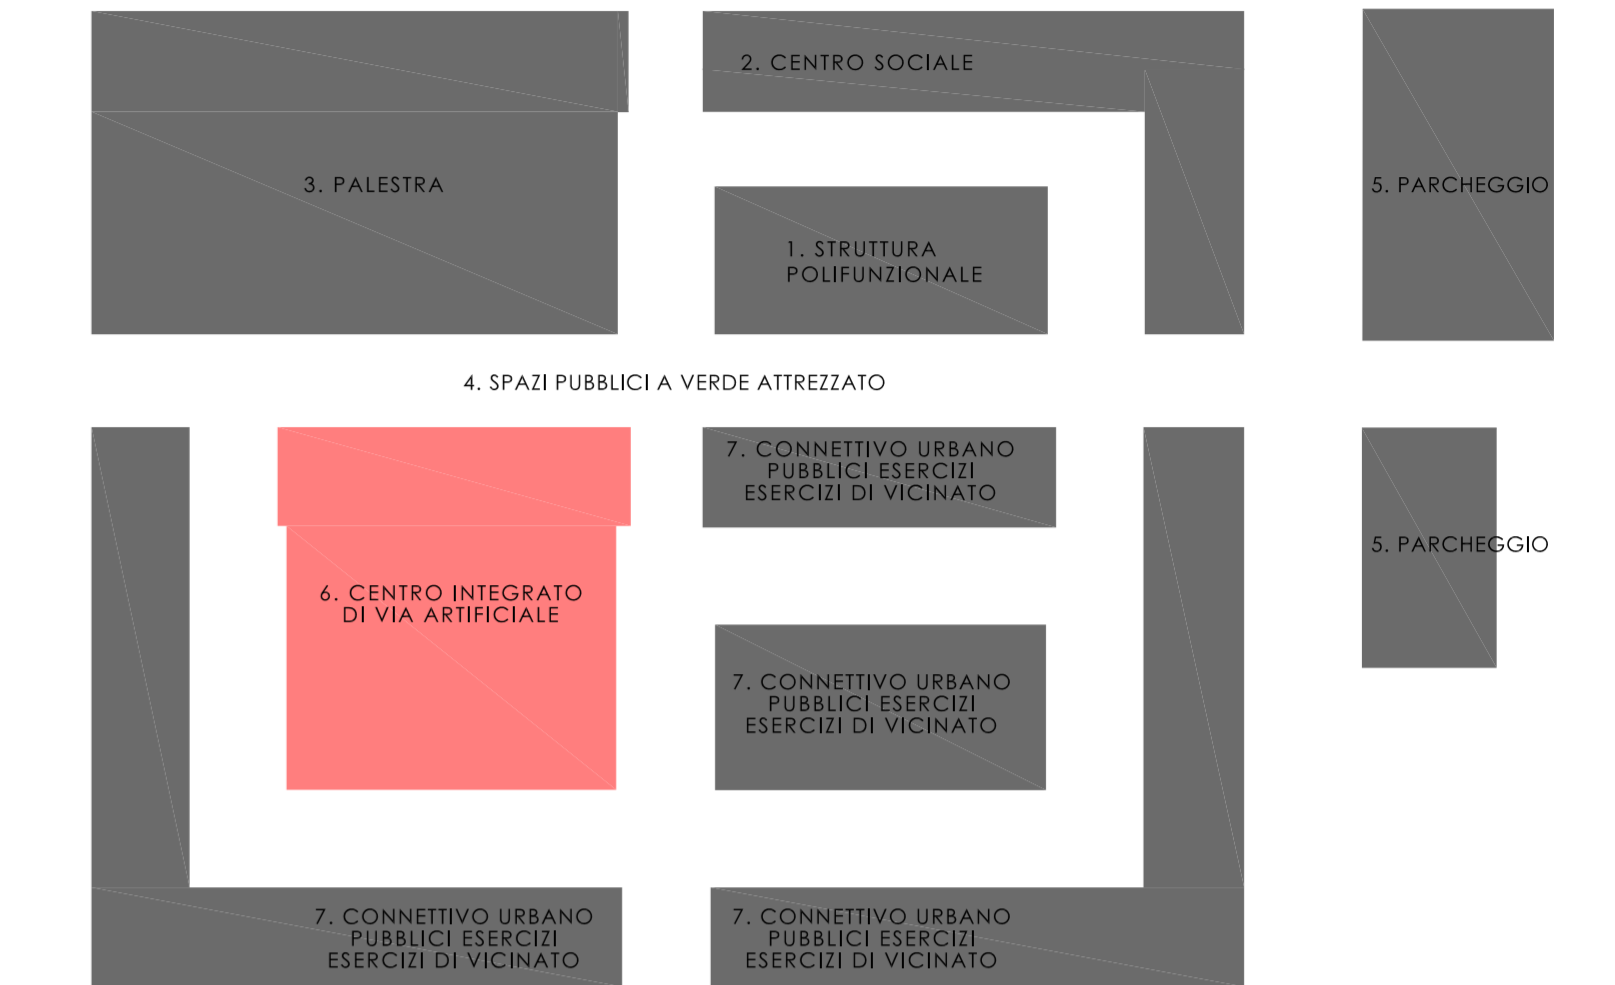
2. CENTRO SOCIALE

3. PALESTRA

1. STRUTTURA POLIFUNZIONALE

5. PARCHEGGIO

4. SPAZI PUBBLICI A VERDE ATTREZZATO

7. CONNETTIVO URBANO PUBBLICI ESERCIZI ESERCIZI DI VICINATO

6. CENTRO INTEGRATO DI VIA ARTIFICIALE

5. PARCHEGGIO

7. CONNETTIVO URBANO PUBBLICI ESERCIZI ESERCIZI DI VICINATO

7. CONNETTIVO URBANO PUBBLICI ESERCIZI ESERCIZI DI VICINATO

7. CONNETTIVO URBANO PUBBLICI ESERCIZI ESERCIZI DI VICINATO